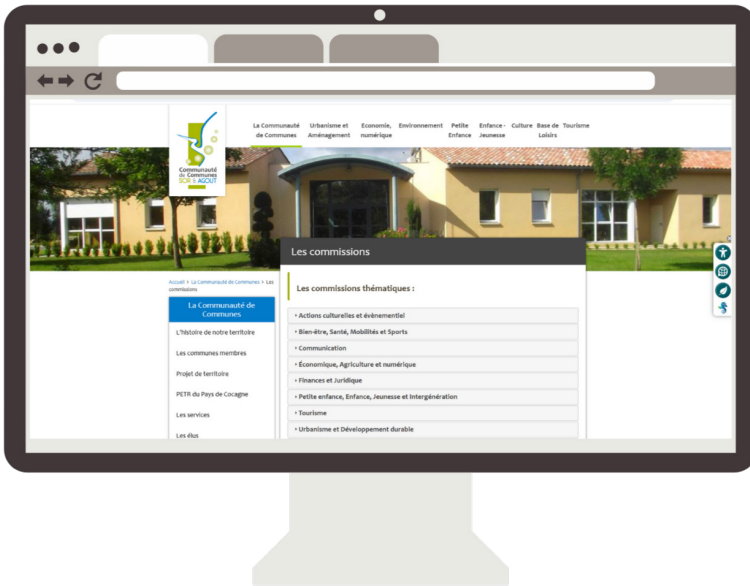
Communauté de Communes SOR & AGOUT

La Communauté de Communes
Urbanisme et Aménagement
Economie, numérique
Environnement
Petite Enfance
Enfance - Jeunesse
Culture
Base de Loisirs
Tourisme

Les commissions

Accueil > La Communauté de Communes > Les commissions

La Communauté de Communes
L'histoire de notre territoire
Les communes membres
Projet de territoire
PETR du Pays de Cocagne
Les services
Les élus

Les commissions thématiques :

Actions culturelles et évènementiel
Bien-être, Santé, Mobilités et Sports
Communication
Économique, Agriculture et numérique
Finances et Juridique
Petite enfance, Enfance, Jeunesse et Intergénération
Tourisme
Urbanisme et Développement durable